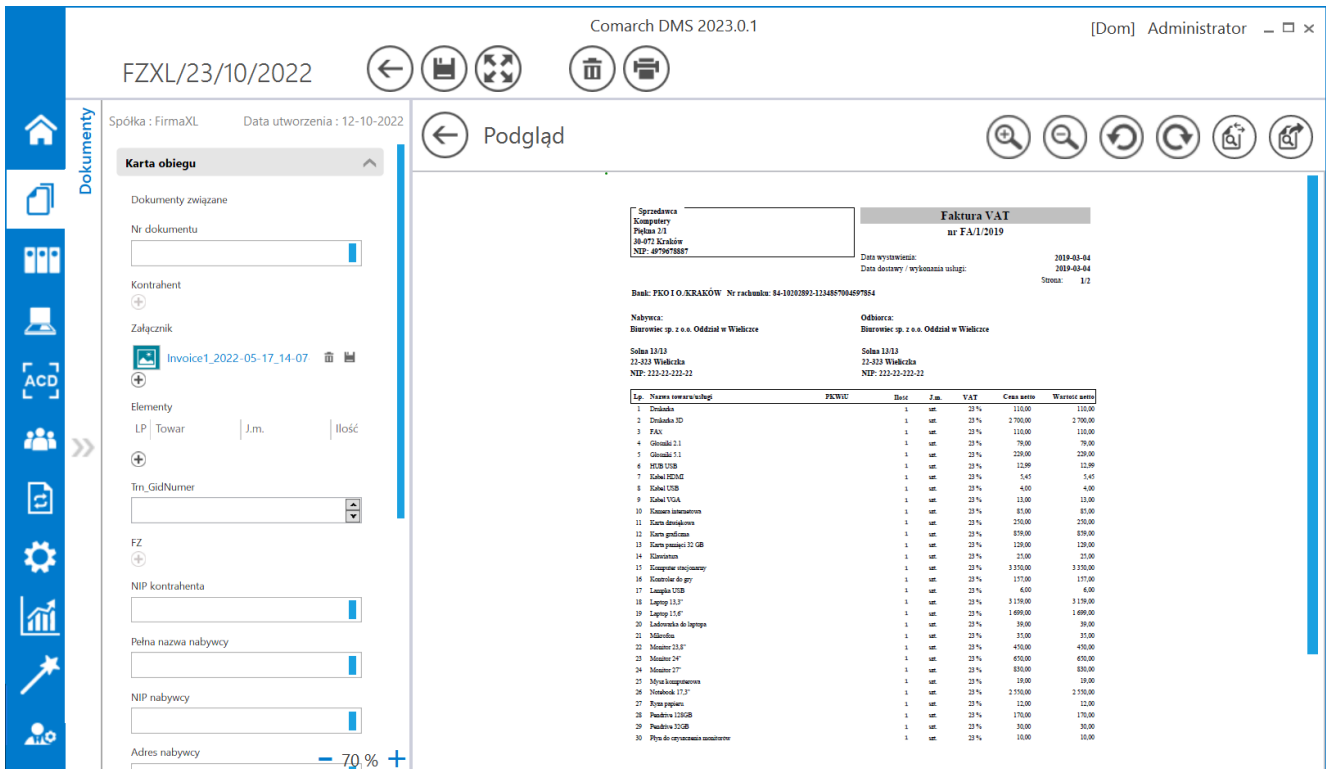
Comarch DMS 2023.0.1

[Dom] Administrator

FZXL/23/10/2022

Dokumenty

Spółka : FirmaXL Data utworzenia : 12-10-2022

Karta obiegu

Dokumenty związane

Nr dokumentu

Kontrahent

Załącznik

Invoice1_2022-05-17_14-07

Elementy

LP Towar J.m. Ilość

Trn_GidNumer

FZ

NIP kontrahenta

Pełna nazwa nabywcy

NIP nabywcy

Adres nabywcy

70 %

Podgląd

Sprzedawca
Komputery
Piękna 2/1
30-072 Kraków
NIP: 4979678887

Faktura VAT
nr FA/1/2019

Data wystawienia: 2019-03-04
Data dostawy / wykonania usługi: 2019-03-04
Strona: 1/2

Bank: PKO I O./KRAKÓW Nr rachunku: 84-10202892-1234567004597854

Nabywca:
Biurowiec sp. z o.o. Oddział w Wieliczce

Solna 13/13
22-323 Wieliczka
NIP: 222-22-222-22

Odbiorca:
Biurowiec sp. z o.o. Oddział w Wieliczce

Solna 13/13
22-323 Wieliczka
NIP: 222-22-222-22

| Lp. | Nazwa towaru/usługi | PKWiU | Ilość | J.m. | VAT | Cena netto | Wartość netto |
|---|---|---|---|---|---|---|---|
| 1 | Drukarka | | 1 | szt. | 23 % | 110,00 | 110,00 |
| 2 | Drukarka 3D | | 1 | szt. | 23 % | 2 700,00 | 2 700,00 |
| 3 | FAX | | 1 | szt. | 23 % | 110,00 | 110,00 |
| 4 | Głośniki 2.1 | | 1 | szt. | 23 % | 79,00 | 79,00 |
| 5 | Głośniki 5.1 | | 1 | szt. | 23 % | 229,00 | 229,00 |
| 6 | HUB USB | | 1 | szt. | 23 % | 12,99 | 12,99 |
| 7 | Kabel HDMI | | 1 | szt. | 23 % | 5,45 | 5,45 |
| 8 | Kabel USB | | 1 | szt. | 23 % | 4,00 | 4,00 |
| 9 | Kabel VGA | | 1 | szt. | 23 % | 13,00 | 13,00 |
| 10 | Kamera internetowa | | 1 | szt. | 23 % | 85,00 | 85,00 |
| 11 | Karta dźwiękowa | | 1 | szt. | 23 % | 250,00 | 250,00 |
| 12 | Karta graficzna | | 1 | szt. | 23 % | 859,00 | 859,00 |
| 13 | Karta pamięci 32 GB | | 1 | szt. | 23 % | 129,00 | 129,00 |
| 14 | Klawiatura | | 1 | szt. | 23 % | 25,00 | 25,00 |
| 15 | Komputer stacjonarny | | 1 | szt. | 23 % | 3 350,00 | 3 350,00 |
| 16 | Kontroler do gry | | 1 | szt. | 23 % | 157,00 | 157,00 |
| 17 | Lampka USB | | 1 | szt. | 23 % | 6,00 | 6,00 |
| 18 | Laptop 13,3" | | 1 | szt. | 23 % | 3 159,00 | 3 159,00 |
| 19 | Laptop 15,6" | | 1 | szt. | 23 % | 1 699,00 | 1 699,00 |
| 20 | Ładowarka do laptopa | | 1 | szt. | 23 % | 39,00 | 39,00 |
| 21 | Mikrofon | | 1 | szt. | 23 % | 35,00 | 35,00 |
| 22 | Monitor 23,8" | | 1 | szt. | 23 % | 450,00 | 450,00 |
| 23 | Monitor 24" | | 1 | szt. | 23 % | 650,00 | 650,00 |
| 24 | Monitor 27" | | 1 | szt. | 23 % | 830,00 | 830,00 |
| 25 | Mysz komputerowa | | 1 | szt. | 23 % | 19,00 | 19,00 |
| 26 | Notebook 17,3" | | 1 | szt. | 23 % | 2 550,00 | 2 550,00 |
| 27 | Ryza papieru | | 1 | szt. | 23 % | 12,00 | 12,00 |
| 28 | Pendrive 128GB | | 1 | szt. | 23 % | 170,00 | 170,00 |
| 29 | Pendrive 32GB | | 1 | szt. | 23 % | 30,00 | 30,00 |
| 30 | Płyn do czyszczenia monitorów | | 1 | szt. | 23 % | 10,00 | 10,00 |